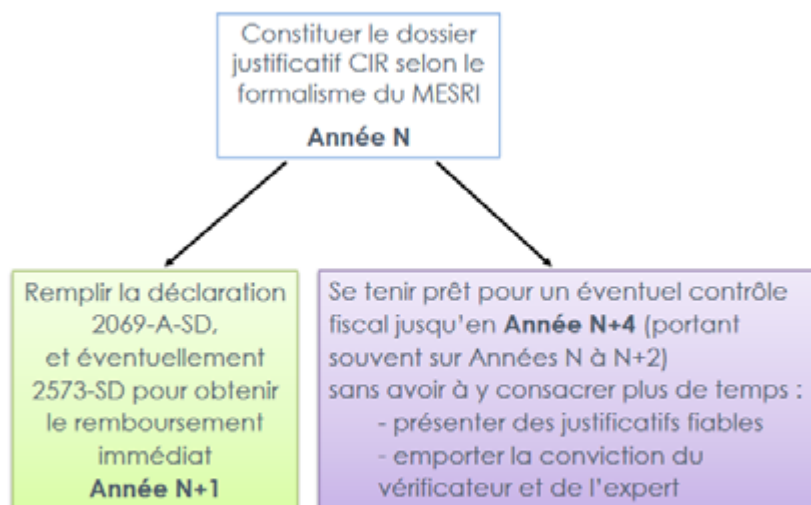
Constituer le dossier justificatif CIR selon le formalisme du MESRI

**Année N**

Remplir la déclaration 2069-A-SD, et éventuellement 2573-SD pour obtenir le remboursement immédiat
**Année N+1**

Se tenir prêt pour un éventuel contrôle fiscal jusqu'en **Année N+4** (portant souvent sur Années N à N+2) sans avoir à y consacrer plus de temps :
- présenter des justificatifs fiables
- emporter la conviction du vérificateur et de l'expert